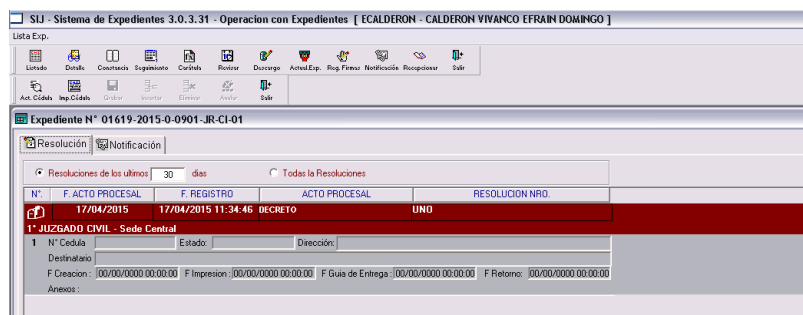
SIJ - Sistema de Expedientes 3.0.3.31 - Operacion con Expedientes [ ECALDERON - CALDERON VIVANCO EFRAIN DOMINGO ]

Lista Exp.

Listado Detalle Constancia Seguimiento Cuaderno Revisar Descargo Actual.Exp. Reg. Firmas Notificación Recepcionar Salir

Act. Cédula Imp.Cédula Grabar Insertar Eliminar Anular Salir

Expediente N° 01619-2015-0-0901-JR-CI-01

Resolución Notificación

Resoluciones de los ultimos 30 dias
Todas la Resoluciones

| N°. | F. ACTO PROCESAL | F. REGISTRO | ACTO PROCESAL | RESOLUCION NRO. |
|---|---|---|---|---|
| | 17/04/2015 | 17/04/2015 11:34:46 | DECRETO | UNO |

1° JUZGADO CIVIL - Sede Central

1 N° Cedula Estado: Dirección:
Destinatario
F Creacion : 00/00/0000 00:00:00 F Impresion : 00/00/0000 00:00:00 F Guia de Entrega : 00/00/0000 00:00:00 F Retorno: 00/00/0000 00:00:00
Anexos :